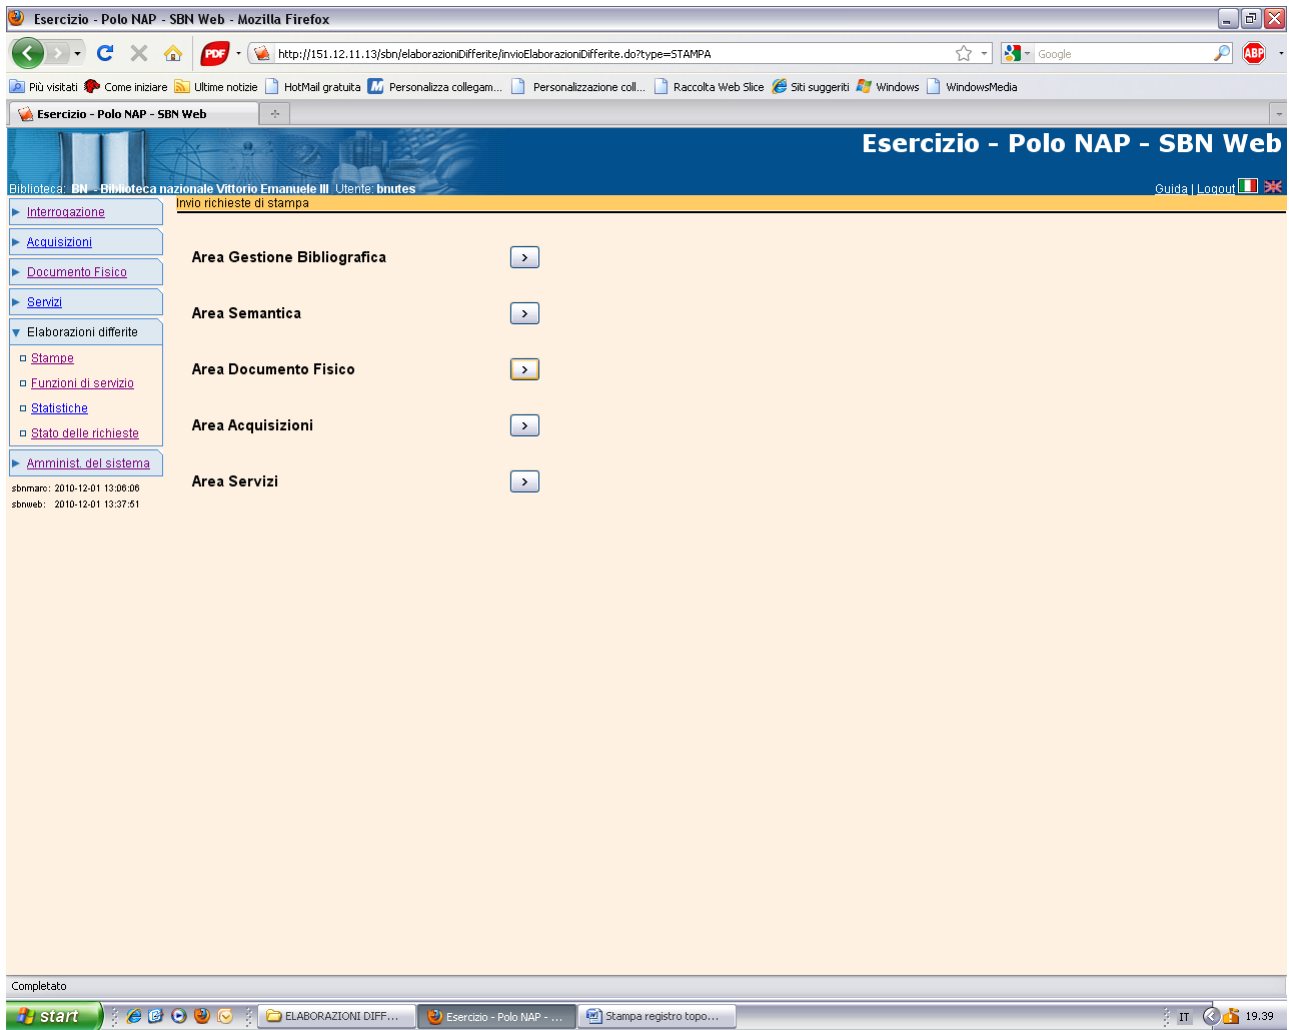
Esercizio - Polo NAP - SBN Web - Mozilla Firefox

http://151.12.11.13/sbn/elaborazioniDifferite/invioElaborazioniDifferite.do?type=STAMPA

Google

Più visitati Come iniziare Ultime notizie HotMail gratuita Personalizza collegam... Personalizzazione coll... Raccolta Web Slice Siti suggeriti Windows WindowsMedia

Esercizio - Polo NAP - SBN Web

Esercizio - Polo NAP - SBN Web

Biblioteca: BN - Biblioteca nazionale Vittorio Emanuele III Utente: bnutes

Guida | Logout

Interrogazione
Acquisizioni
Documento Fisico
Servizi
Elaborazioni differite
Stampe
Funzioni di servizio
Statistiche
Stato delle richieste
Amminist. del sistema

sbnmarc: 2010-12-01 13:06:06
sbnweb: 2010-12-01 13:37:51

Invio richieste di stampa

Area Gestione Bibliografica >

Area Semantica >

Area Documento Fisico >

Area Acquisizioni >

Area Servizi >

Completato

start ELABORAZIONI DIFF... Esercizio - Polo NAP - ... Stampa registro topo... IT 19.39